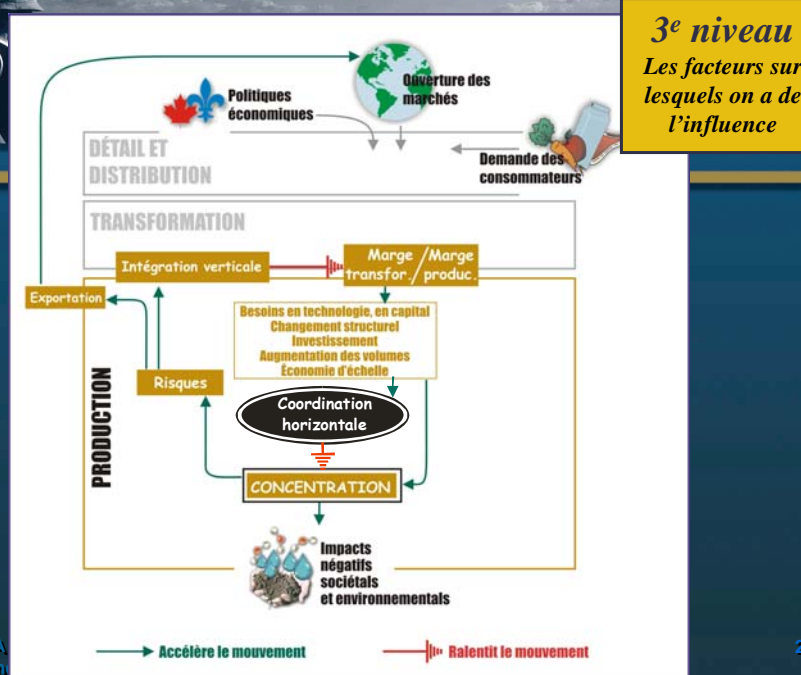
3$^e$ niveau
Les facteurs sur lesquels on a de l'influence

Ouverture des marchés

Politiques économiques

DÉTAIL ET DISTRIBUTION

Demande des consommateurs

TRANSFORMATION

Intégration verticale

Marge transfor. / Marge produc.

Exportation

Besoins en technologie, en capital
Changement structurel
Investissement
Augmentation des volumes
Économie d'échelle

PRODUCTION

Risques

Coordination horizontale

CONCENTRATION

Impacts négatifs sociétals et environnementals

Accélère le mouvement

Ralentit le mouvement